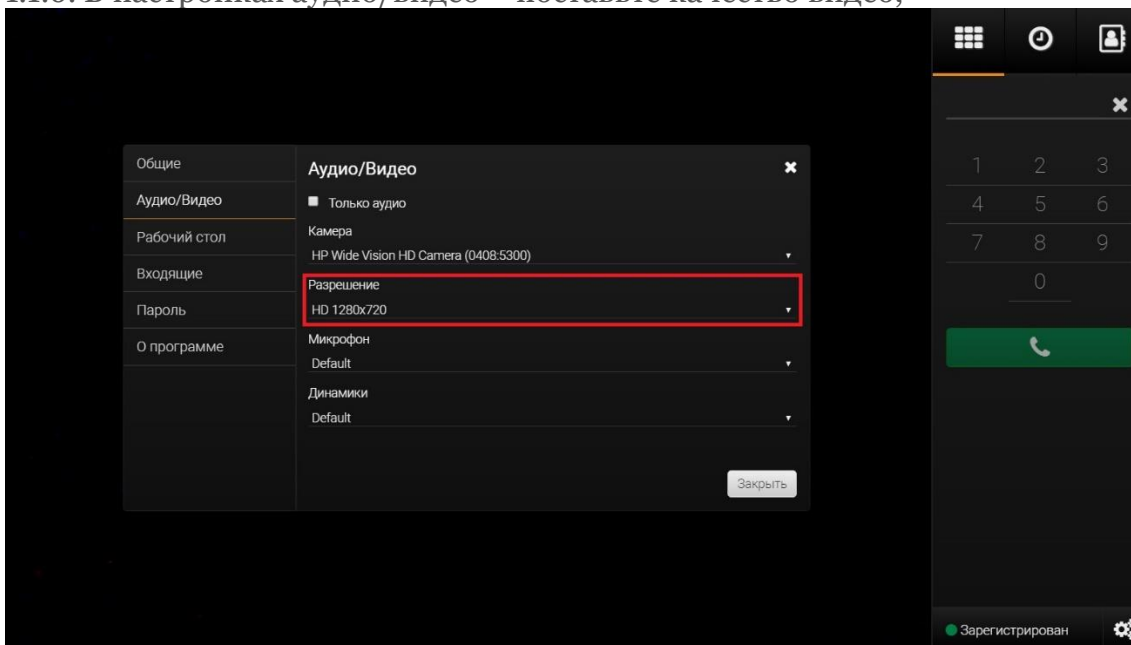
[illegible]

Общие
Аудио/Видео
Рабочий стол
Входящие
Пароль
О программе

Аудио/Видео

Только аудио

Камера
HP Wide Vision HD Camera (0408:5300)

Разрешение
HD 1280x720

Микрофон
Default

Динамики
Default

Закрыть

1 2 3
4 5 6
7 8 9
0

Зарегистрирован